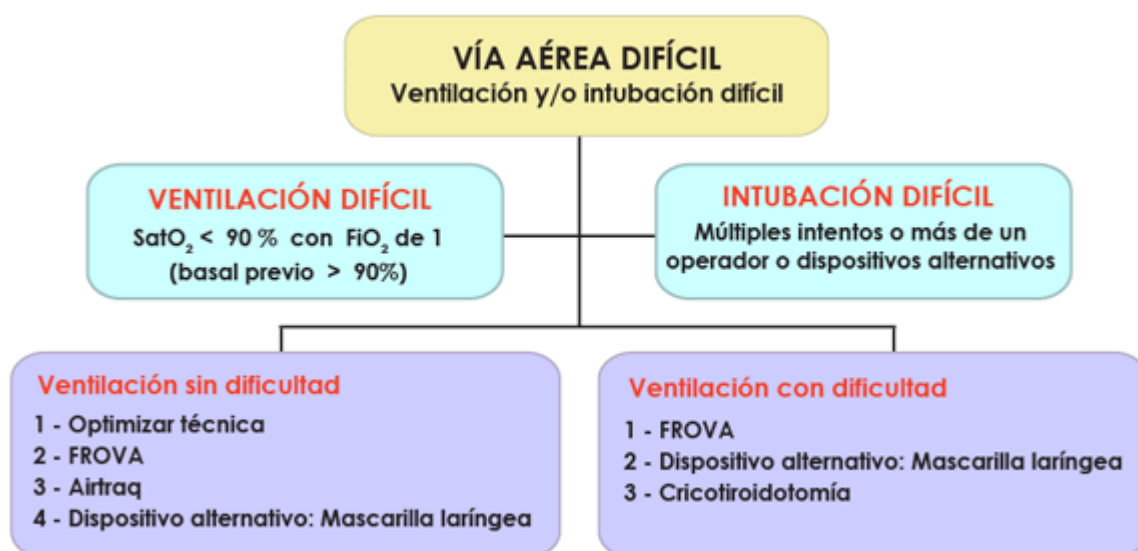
VÍA AÉREA DIFÍCIL
Ventilación y/o intubación difícil

VENTILACIÓN DIFÍCIL
$SatO_2$ < 90 % con $FiO_2$ de 1 (basal previo > 90%)

INTUBACIÓN DIFÍCIL
Múltiples intentos o más de un operador o dispositivos alternativos

Ventilación sin dificultad
1 - Optimizar técnica
2 - FROVA
3 - Airtraq
4 - Dispositivo alternativo: Mascarilla laríngea

Ventilación con dificultad
1 - FROVA
2 - Dispositivo alternativo: Mascarilla laríngea
3 - Cricotiroidotomía